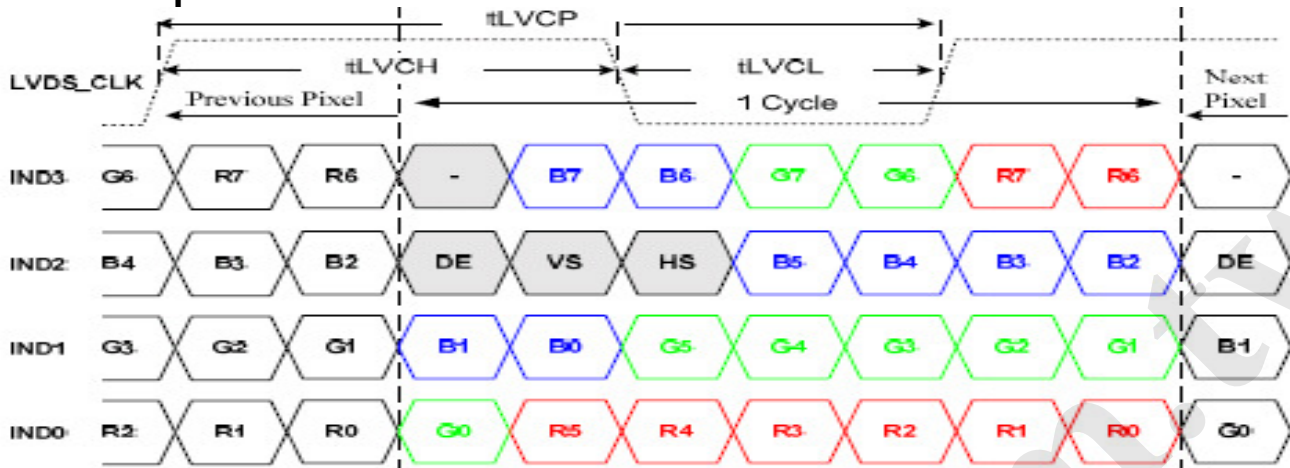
tLVCP

LVDS_CLK

tLVCH

tLVCL

Previous Pixel

1 Cycle

Next Pixel

| IND3 | G6 | R7 | R6 | - | B7 | B6 | G7 | G6 | R7 | R6 | - |
|---|---|---|---|---|---|---|---|---|---|---|---|
| IND2 | B4 | B3 | B2 | DE | VS | HS | B5 | B4 | B3 | B2 | DE |
| IND1 | G3 | G2 | G1 | B1 | B0 | G5 | G4 | G3 | G2 | G1 | B1 |
| IND0 | R2 | R1 | R0 | G0 | R5 | R4 | R3 | R2 | R1 | R0 | G0 |